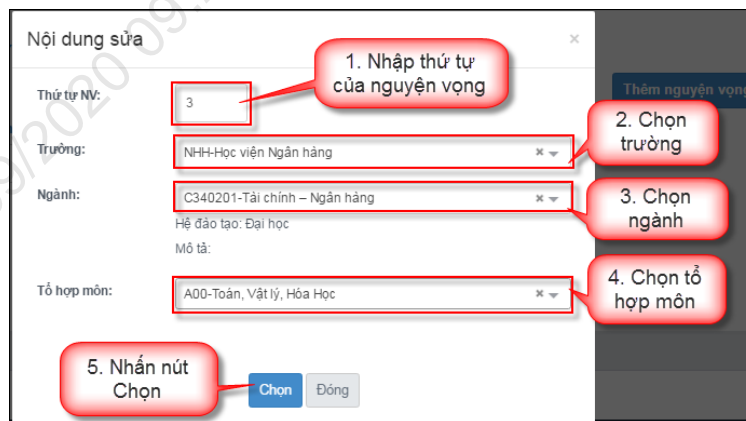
Nội dung sửa

×

1. Nhập thứ tự của nguyện vọng

Thêm nguyện vọng

Thứ tự NV:

3

2. Chọn trường

Trường:

NHH-Học viện Ngân hàng

Ngành:

C340201-Tài chính – Ngân hàng

3. Chọn ngành

Hệ đào tạo: Đại học

Mô tả:

4. Chọn tổ hợp môn

Tổ hợp môn:

A00-Toán, Vật lý, Hóa Học

5. Nhấn nút Chọn

Chọn

Đóng

9/2020 09